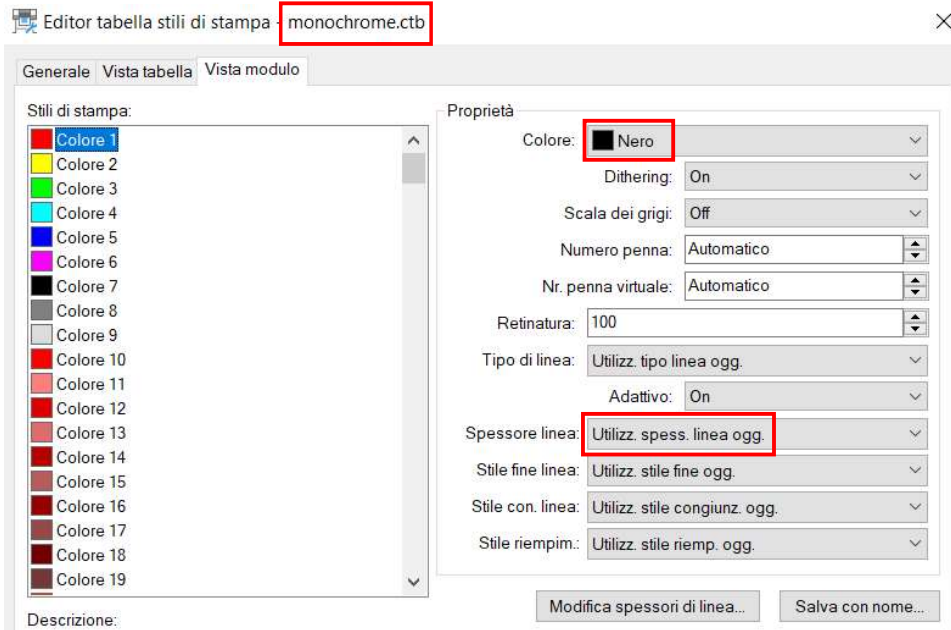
Editor tabella stili di stampa - monochrome.ctb

Generale | Vista tabella | Vista modulo

Stili di stampa:

Colore 1
Colore 2
Colore 3
Colore 4
Colore 5
Colore 6
Colore 7
Colore 8
Colore 9
Colore 10
Colore 11
Colore 12
Colore 13
Colore 14
Colore 15
Colore 16
Colore 17
Colore 18
Colore 19

Descrizione:

Proprietà

Colore: Nero
Dithering: On
Scala dei grigi: Off
Numero penna: Automatico
Nr. penna virtuale: Automatico
Retinatura: 100
Tipo di linea: Utilizz. tipo linea ogg.
Adattivo: On
Spessore linea: Utilizz. spess. linea ogg.
Stile fine linea: Utilizz. stile fine ogg.
Stile con. linea: Utilizz. stile congiunz. ogg.
Stile riempim.: Utilizz. stile riemp. ogg.

Modifica spessori di linea...
Salva con nome...